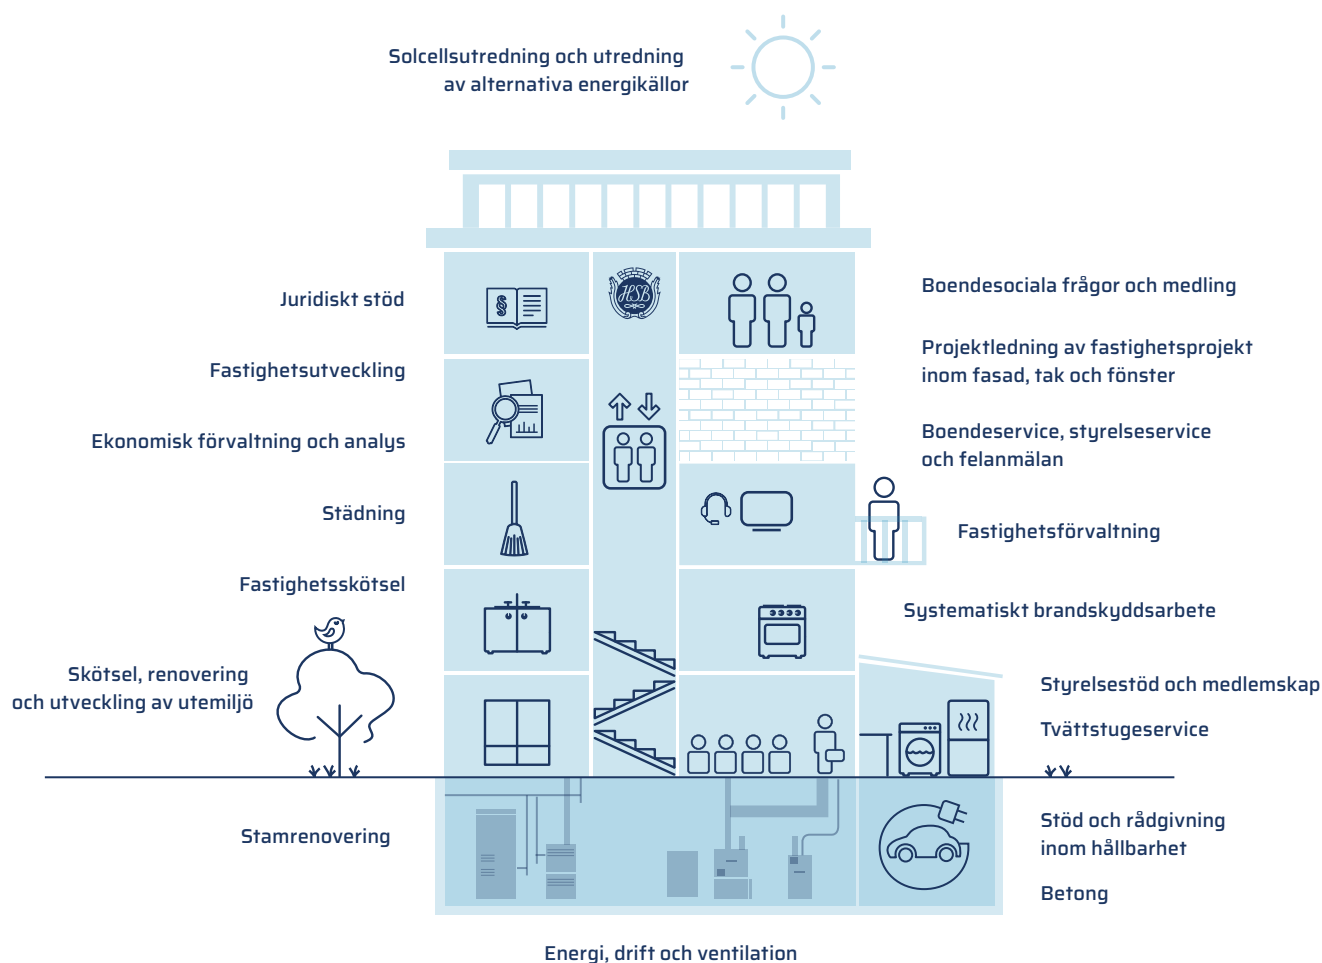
Solcellsutredning och utredning av alternativa energikällor

Juridiskt stöd

Fastighetsutveckling

Ekonomisk förvaltning och analys

Städning

Fastighetsskötsel

Skötsel, renovering och utveckling av utemiljö

Stamrenovering

HSB

Boendesociala frågor och medling

Projektledning av fastighetsprojekt inom fasad, tak och fönster

Boendeservice, styrelseservice och felanmälan

Fastighetsförvaltning

Systematiskt brandskyddsarbete

Styrelsestöd och medlemskap

Tvättstugeservice

Stöd och rådgivning inom hållbarhet

Betong

Energi, drift och ventilation